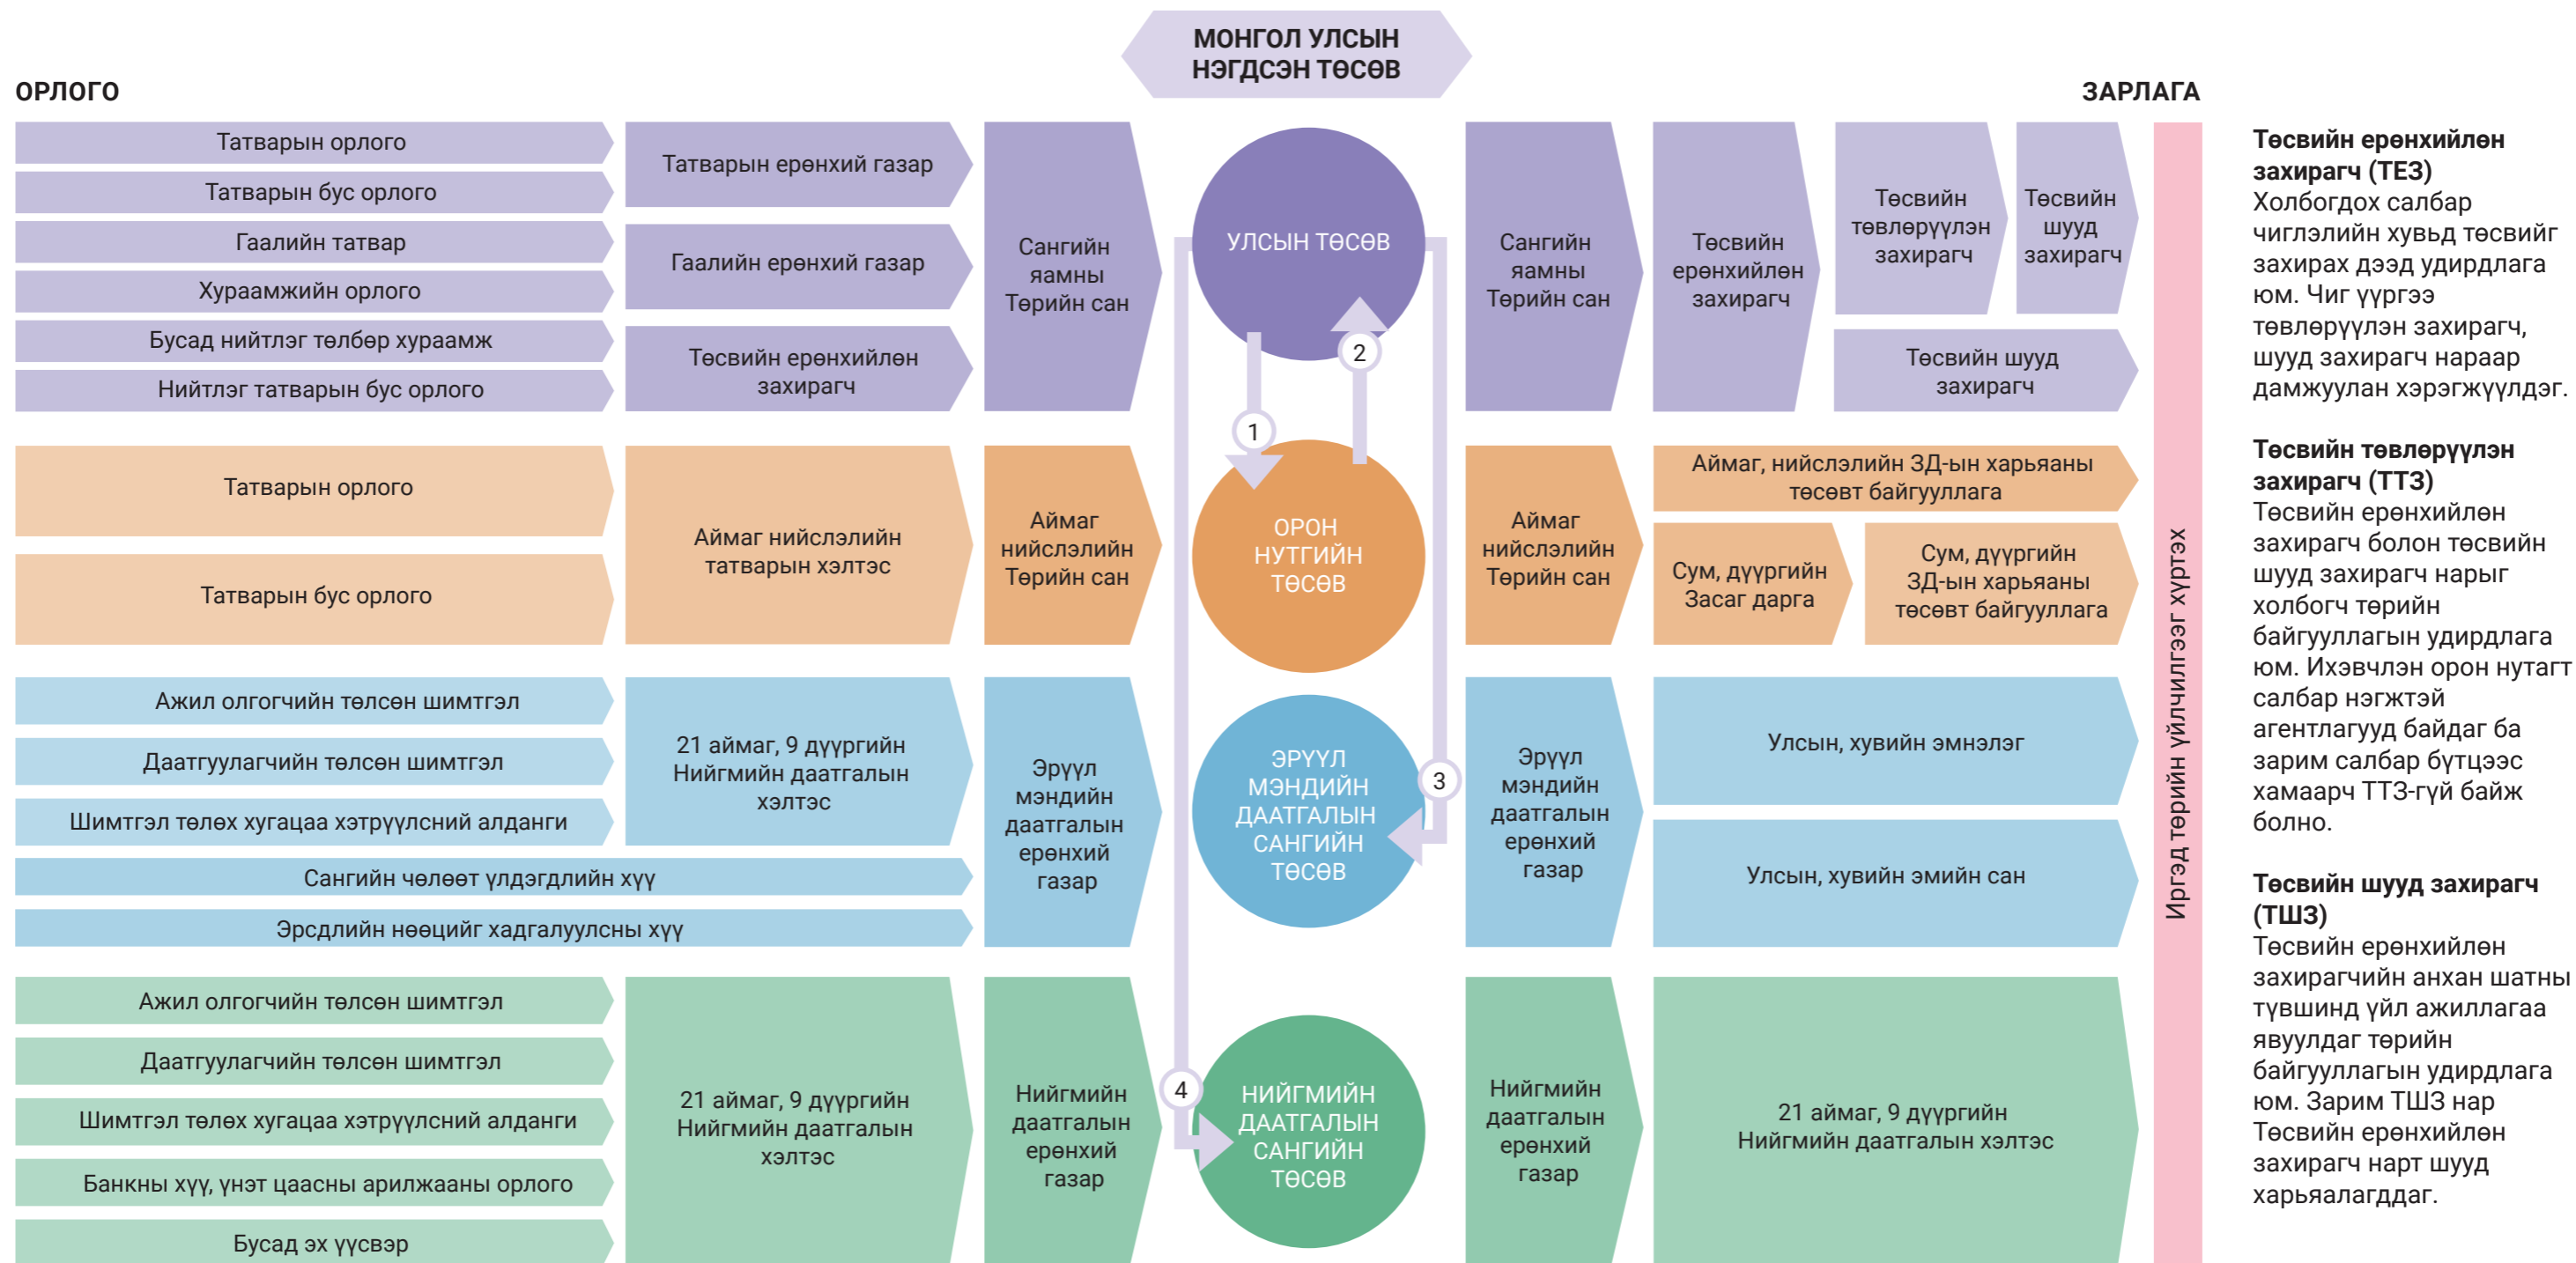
МОНГОЛ УЛСЫН НЭГДСЭН ТӨСӨВ

ОРЛОГО

ЗАРЛАГА

Татварын орлого

Татварын бус орлого

Гаалийн татвар

Хураамжийн орлого

Бусад нийтлэг төлбөр хураамж

Нийтлэг татварын бус орлого

Татварын ерөнхий газар

Гаалийн ерөнхий газар

Төсвийн ерөнхийлөн захирагч

Сангийн яамны Төрийн сан

УЛСЫН ТӨСӨВ

Сангийн яамны Төрийн сан

Төсвийн ерөнхийлөн захирагч

Төсвийн төвлөрүүлэн захирагч

Төсвийн шууд захирагч

Төсвийн шууд захирагч

2

1

Татварын орлого

Татварын бус орлого

Аймаг нийслэлийн татварын хэлтэс

Аймаг нийслэлийн Төрийн сан

ОРОН НУТГИЙН ТӨСӨВ

Аймаг нийслэлийн Төрийн сан

Аймаг, нийслэлийн ЗД-ын харьяаны төсөвт байгууллага

Сум, дүүргийн Засаг дарга

Сум, дүүргийн ЗД-ын харьяаны төсөвт байгууллага

Ажил олгогчийн төлсөн шимтгэл

Даатгуулагчийн төлсөн шимтгэл

Шимтгэл төлөх хугацаа хэтрүүлсний алданги

Сангийн чөлөөт үлдэгдлийн хүү

Эрсдлийн нөөцийг хадгалуулсны хүү

21 аймаг, 9 дүүргийн Нийгмийн даатгалын хэлтэс

Эрүүл мэндийн даатгалын ерөнхий газар

ЭРҮҮЛ МЭНДИЙН ДААТГАЛЫН САНГИЙН ТӨСӨВ

3

Эрүүл мэндийн даатгалын ерөнхий газар

Улсын, хувийн эмнэлэг

Улсын, хувийн эмийн сан

Ажил олгогчийн төлсөн шимтгэл

Даатгуулагчийн төлсөн шимтгэл

Шимтгэл төлөх хугацаа хэтрүүлсний алданги

Банкны хүү, үнэт цаасны арилжааны орлого

Бусад эх үүсвэр

21 аймаг, 9 дүүргийн Нийгмийн даатгалын хэлтэс

Нийгмийн даатгалын ерөнхий газар

4

НИЙГМИЙН ДААТГАЛЫН САНГИЙН ТӨСӨВ

Нийгмийн даатгалын ерөнхий газар

21 аймаг, 9 дүүргийн Нийгмийн даатгалын хэлтэс

Иргэд төрийн үйлчилгээг хүртэх

**Төсвийн ерөнхийлөн захирагч (ТЕЗ)**
Холбогдох салбар чиглэлийн хувьд төсвийг захирах дээд удирдлага юм. Чиг үүргээ төвлөрүүлэн захирагч, шууд захирагч нараар дамжуулан хэрэгжүүлдэг.

**Төсвийн төвлөрүүлэн захирагч (ТТЗ)**
Төсвийн ерөнхийлөн захирагч болон төсвийн шууд захирагч нарыг холбогч төрийн байгууллагын удирдлага юм. Ихэвчлэн орон нутагт салбар нэгжтэй агентлагууд байдаг ба зарим салбар бүтцээс хамаарч ТТЗ-гүй байж болно.

**Төсвийн шууд захирагч (ТШЗ)**
Төсвийн ерөнхийлөн захирагчийн анхан шатны түвшинд үйл ажиллагаа явуулдаг төрийн байгууллагын удирдлага юм. Зарим ТШЗ нар Төсвийн ерөнхийлөн захирагч нарт шууд харьяалагддаг.